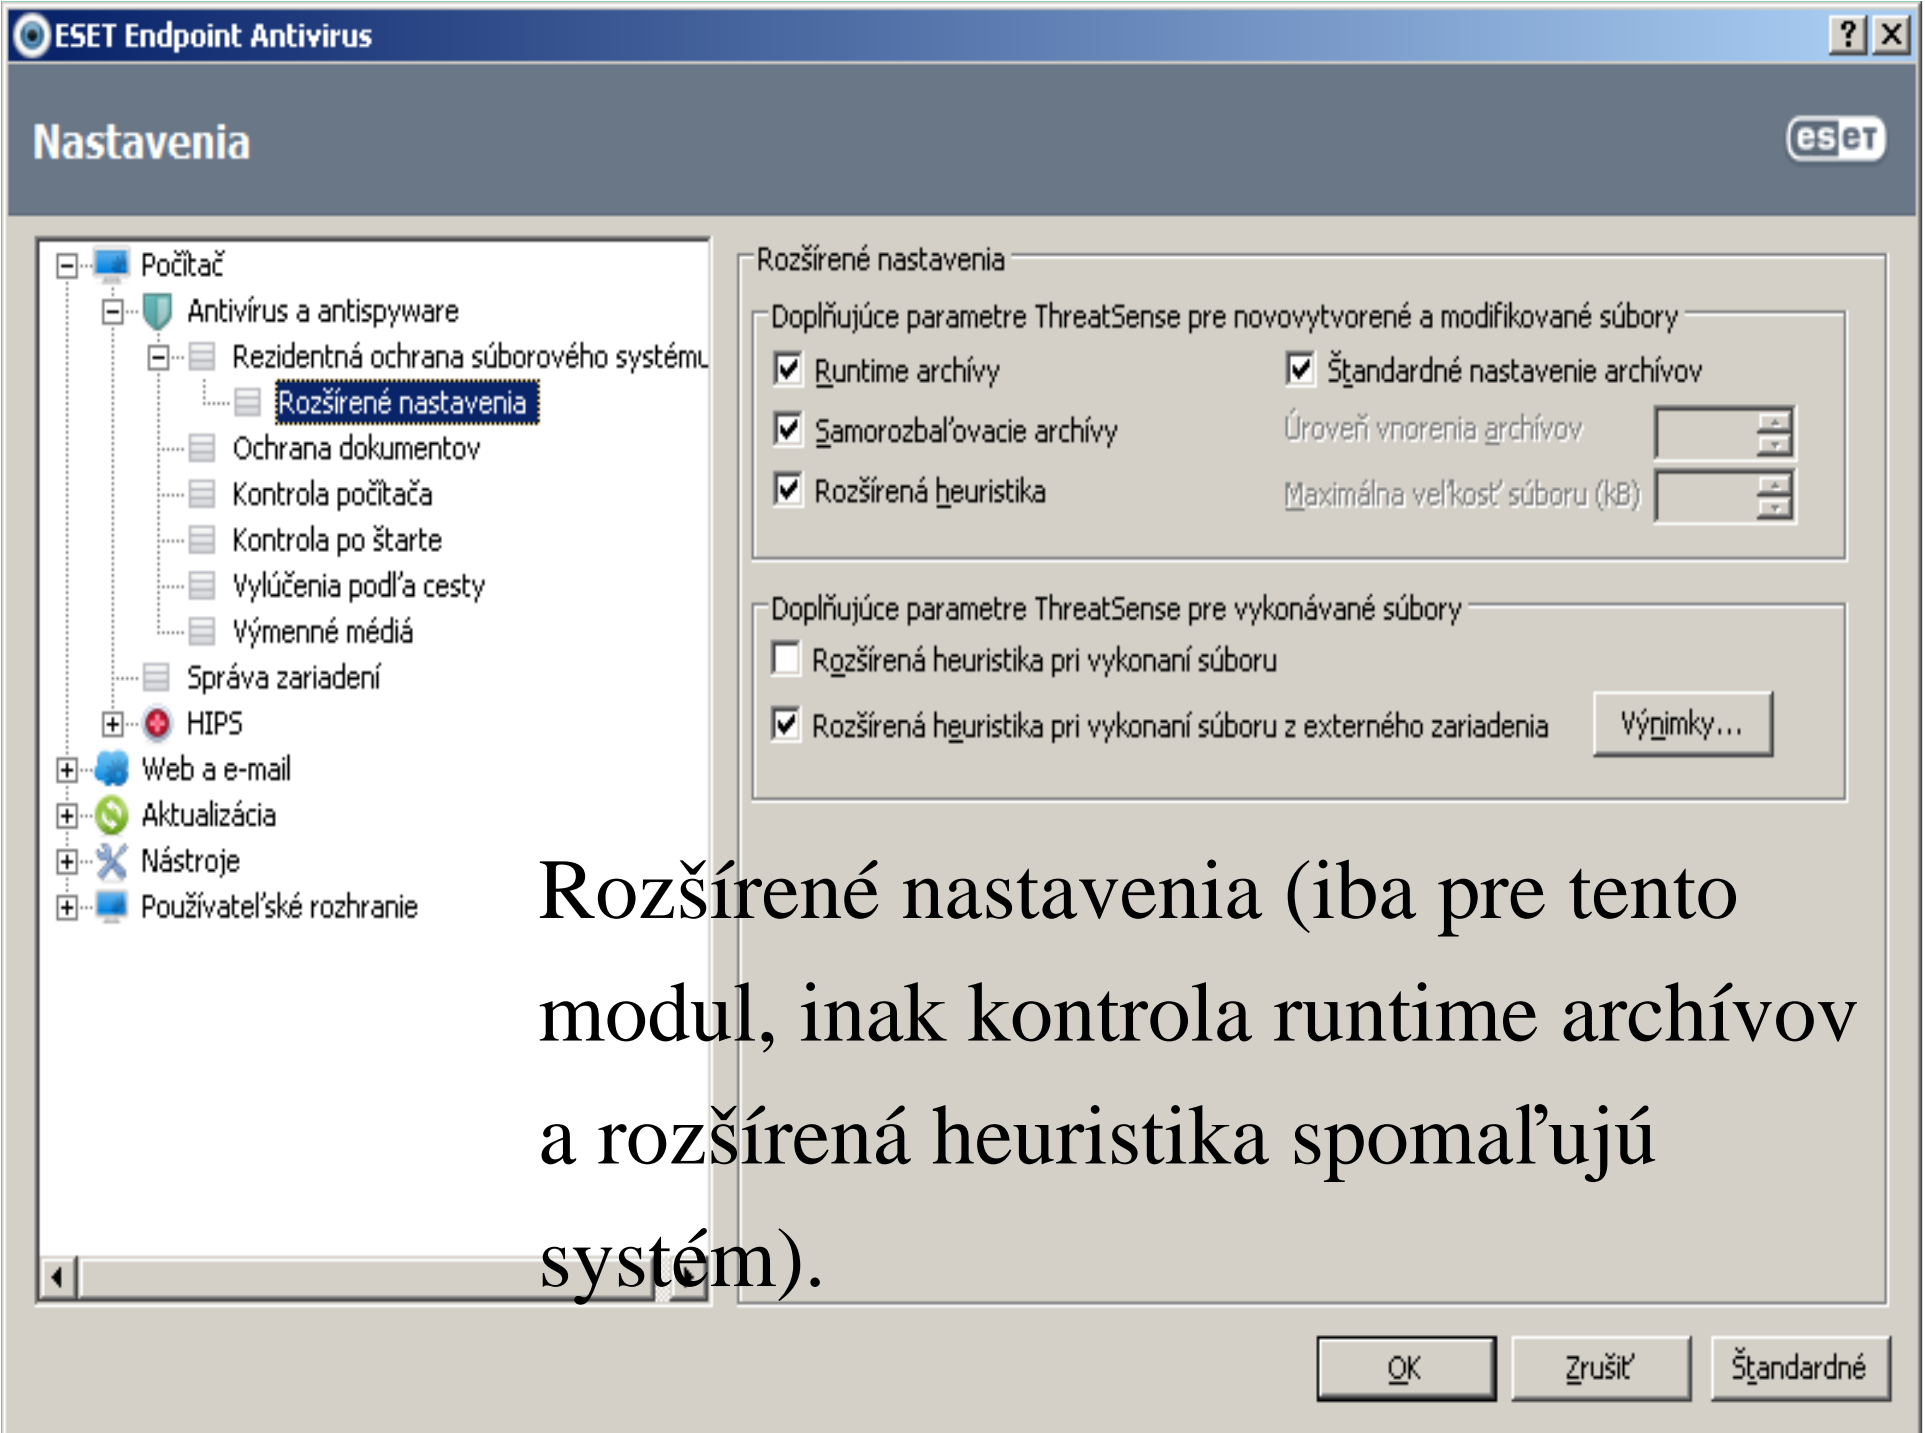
ESET Endpoint Antivirus

? ×

Nastavenia

eset

Počítač
Antivírus a antispyware
Rezidentná ochrana súborového systému
Rozšírené nastavenia
Ochrana dokumentov
Kontrola počítača
Kontrola po štarte
Vylúčenia podľa cesty
Výmenné médiá
Správa zariadení
HIPS
Web a e-mail
Aktualizácia
Nástroje
Používateľské rozhranie

Rozšírené nastavenia

Doplňujúce parametre ThreatSense pre novovytvorené a modifikované súbory
Runtime archívy
Štandardné nastavenie archívov
Samorozbaľovacie archívy
Úroveň vnorenia archívov
Rozšírená heuristika
Maximálna veľkosť súboru (kB)

Doplňujúce parametre ThreatSense pre vykonávané súbory
Rozšírená heuristika pri vykonaní súboru
Rozšírená heuristika pri vykonaní súboru z externého zariadenia
Výnimky...

Rozšírené nastavenia (iba pre tento modul, inak kontrola runtime archívov a rozšírená heuristika spomaľujú systém).

OK
Zrušiť
Štandardné